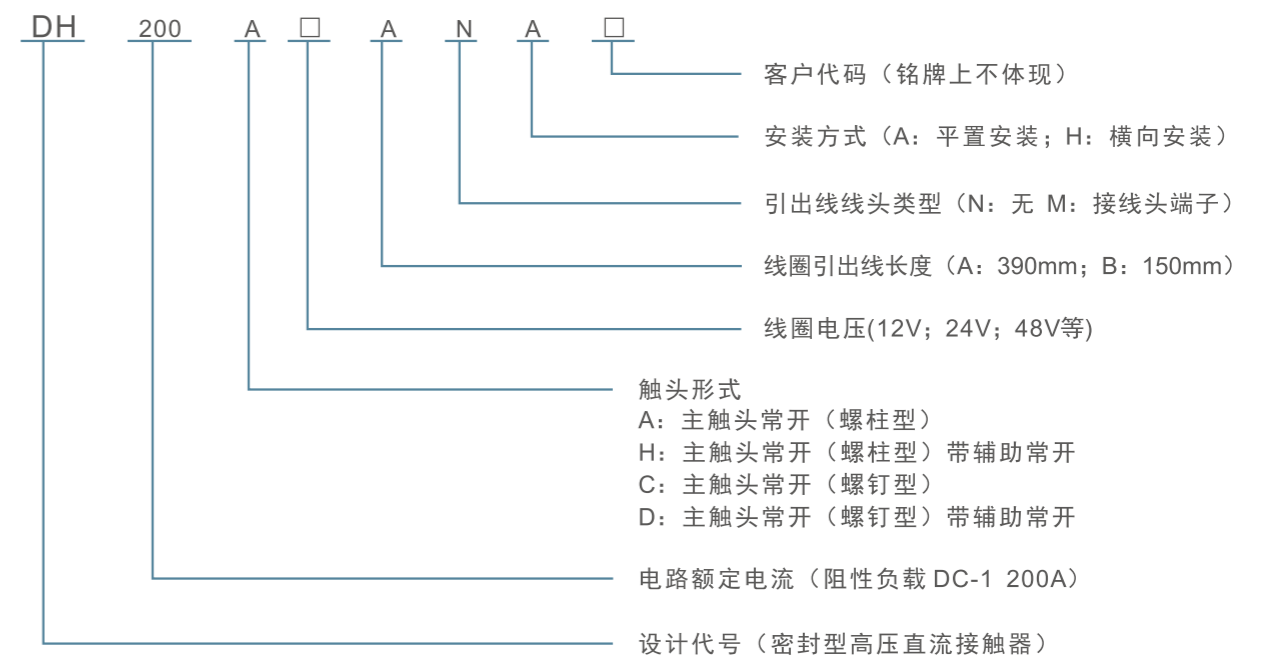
DH 200 A □ A N A □

客户代码（铭牌上不体现）

安装方式（A：平置安装；H：横向安装）

引出线线头类型（N：无 M：接线头端子）

线圈引出线长度（A：390mm；B：150mm）

线圈电压(12V；24V；48V等)

触头形式
A：主触头常开（螺柱型）
H：主触头常开（螺柱型）带辅助常开
C：主触头常开（螺钉型）
D：主触头常开（螺钉型）带辅助常开

电路额定电流（阻性负载DC-1 200A）

设计代号（密封型高压直流接触器）